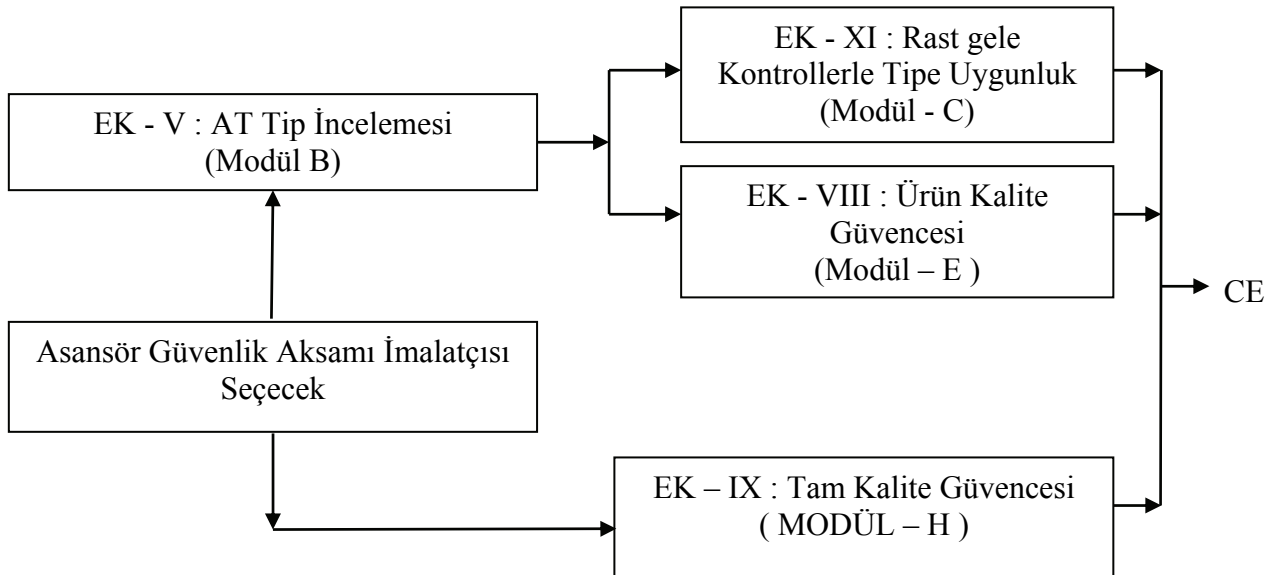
EK - XI : Rast gele Kontrollerle Tipe Uygunluk (Modül - C)

EK - V : AT Tip İncelemesi (Modül B)

EK - VIII : Ürün Kalite Güvencesi (Modül – E )

CE

Asansör Güvenlik Aksamı İmalatçısı Seçecek

EK – IX : Tam Kalite Güvencesi ( MODÜL – H )